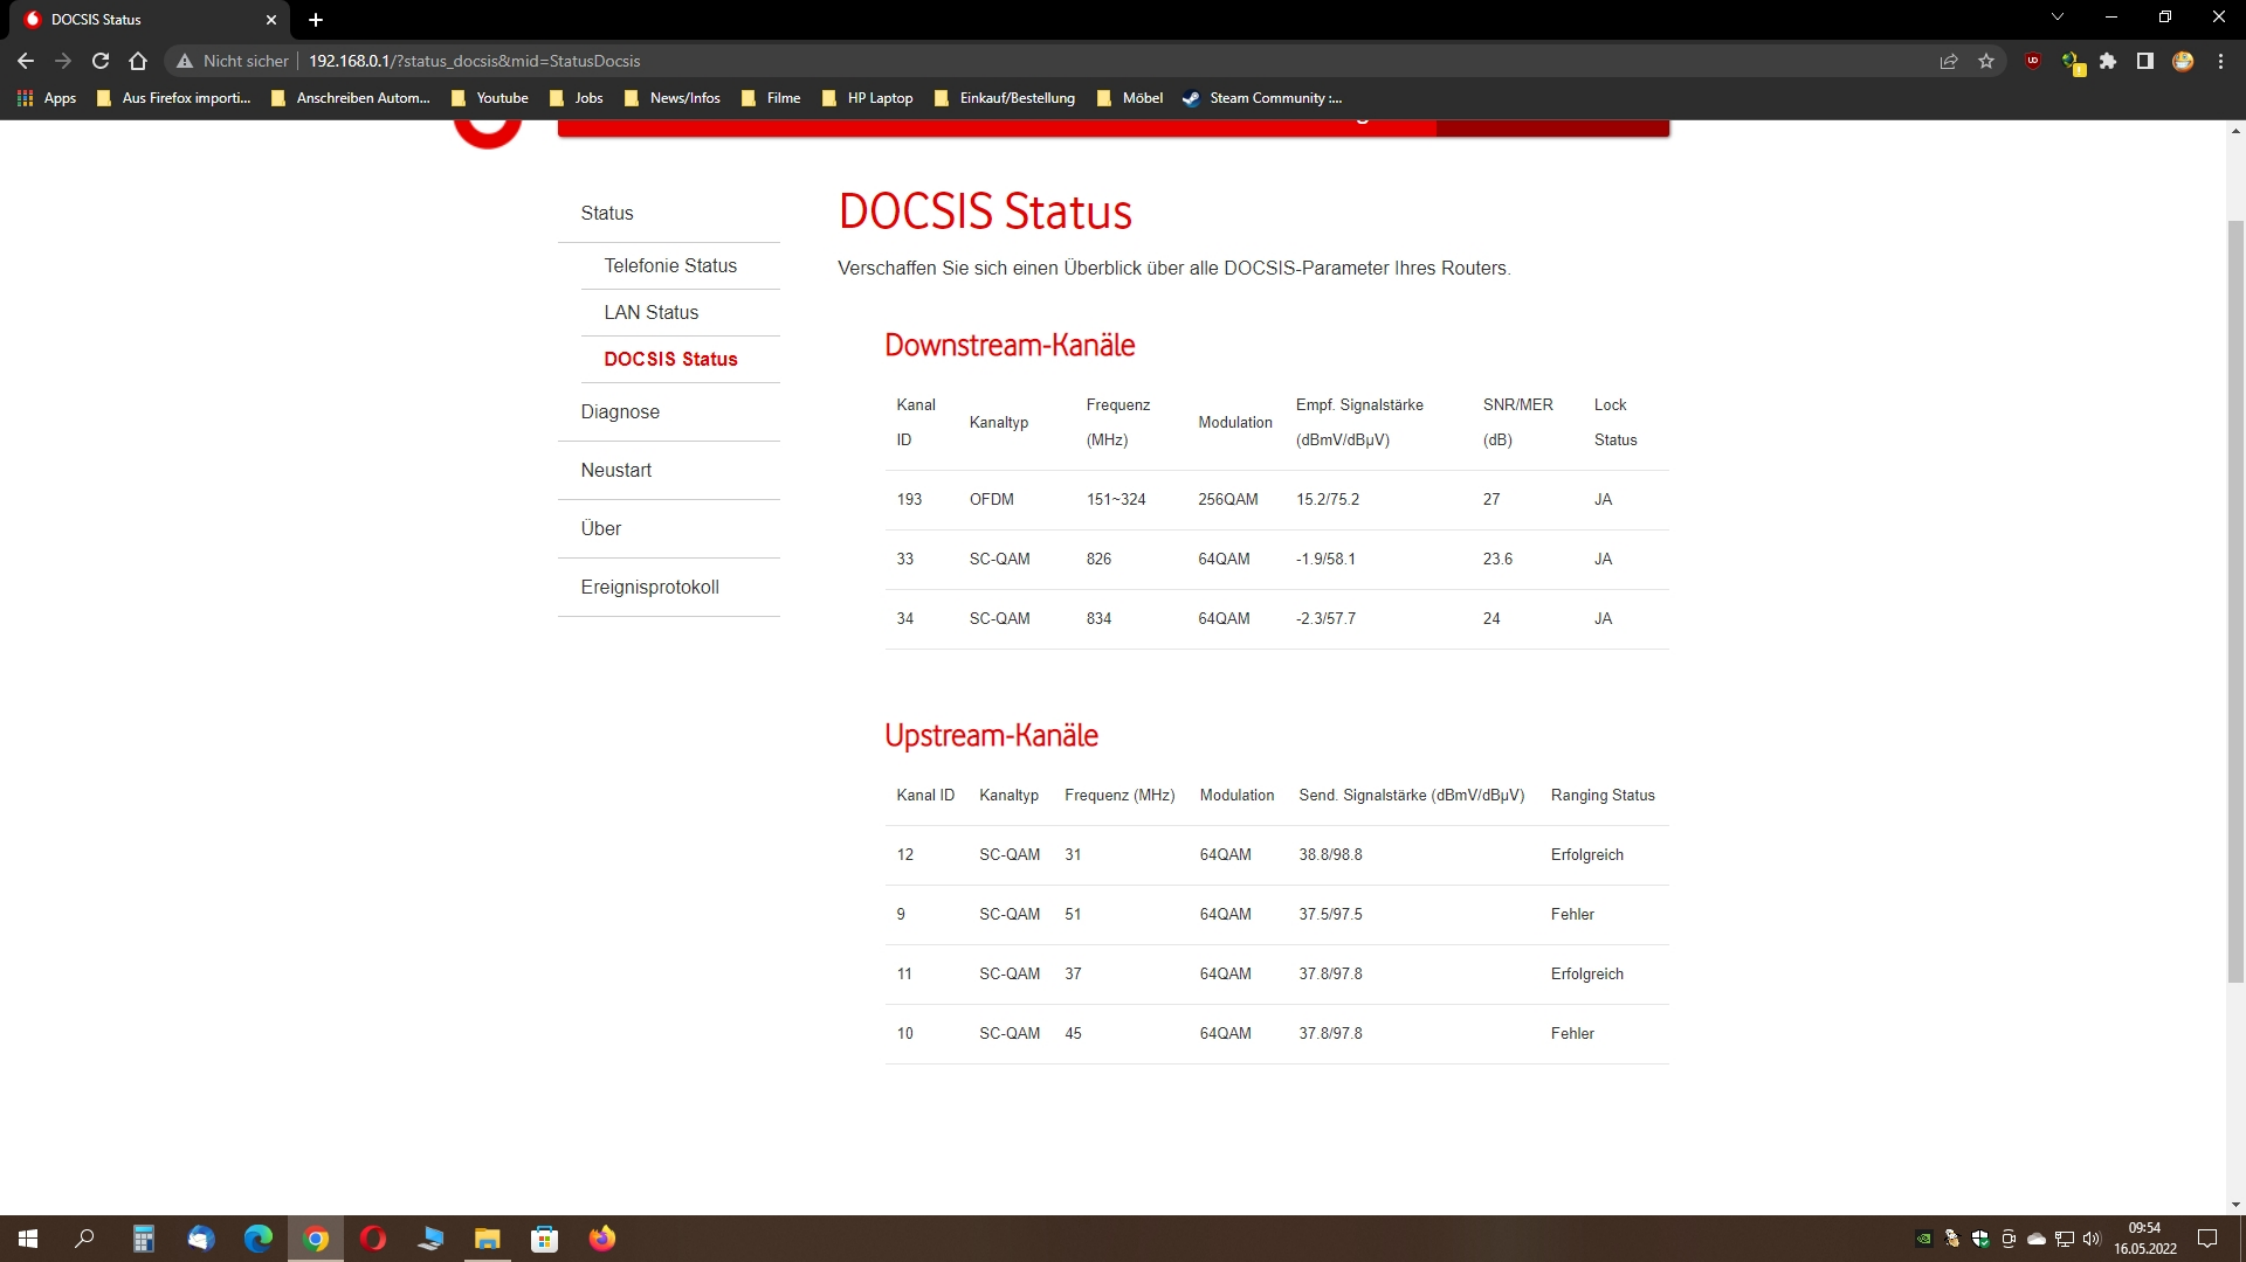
DOCSIS Status

Nicht sicher | 192.168.0.1/?status_docsis&mid=StatusDocsis

Apps | Aus Firefox importi... | Anschreiben Autom... | Youtube | Jobs | News/Infos | Filme | HP Laptop | Einkauf/Bestellung | Möbel | Steam Community :...

Status
Telefonie Status
LAN Status
DOCSIS Status
Diagnose
Neustart
Über
Ereignisprotokoll

DOCSIS Status

Verschaffen Sie sich einen Überblick über alle DOCSIS-Parameter Ihres Routers.

Downstream-Kanäle

| Kanal ID | Kanaltyp | Frequenz (MHz) | Modulation | Empf. Signalstärke (dBmV/dBµV) | SNR/MER (dB) | Lock Status |
|---|---|---|---|---|---|---|
| 193 | OFDM | 151~324 | 256QAM | 15.2/75.2 | 27 | JA |
| 33 | SC-QAM | 826 | 64QAM | -1.9/58.1 | 23.6 | JA |
| 34 | SC-QAM | 834 | 64QAM | -2.3/57.7 | 24 | JA |

Upstream-Kanäle

| Kanal ID | Kanaltyp | Frequenz (MHz) | Modulation | Send. Signalstärke (dBmV/dBµV) | Ranging Status |
|---|---|---|---|---|---|
| 12 | SC-QAM | 31 | 64QAM | 38.8/98.8 | Erfolgreich |
| 9 | SC-QAM | 51 | 64QAM | 37.5/97.5 | Fehler |
| 11 | SC-QAM | 37 | 64QAM | 37.8/97.8 | Erfolgreich |
| 10 | SC-QAM | 45 | 64QAM | 37.8/97.8 | Fehler |

09:54
16.05.2022